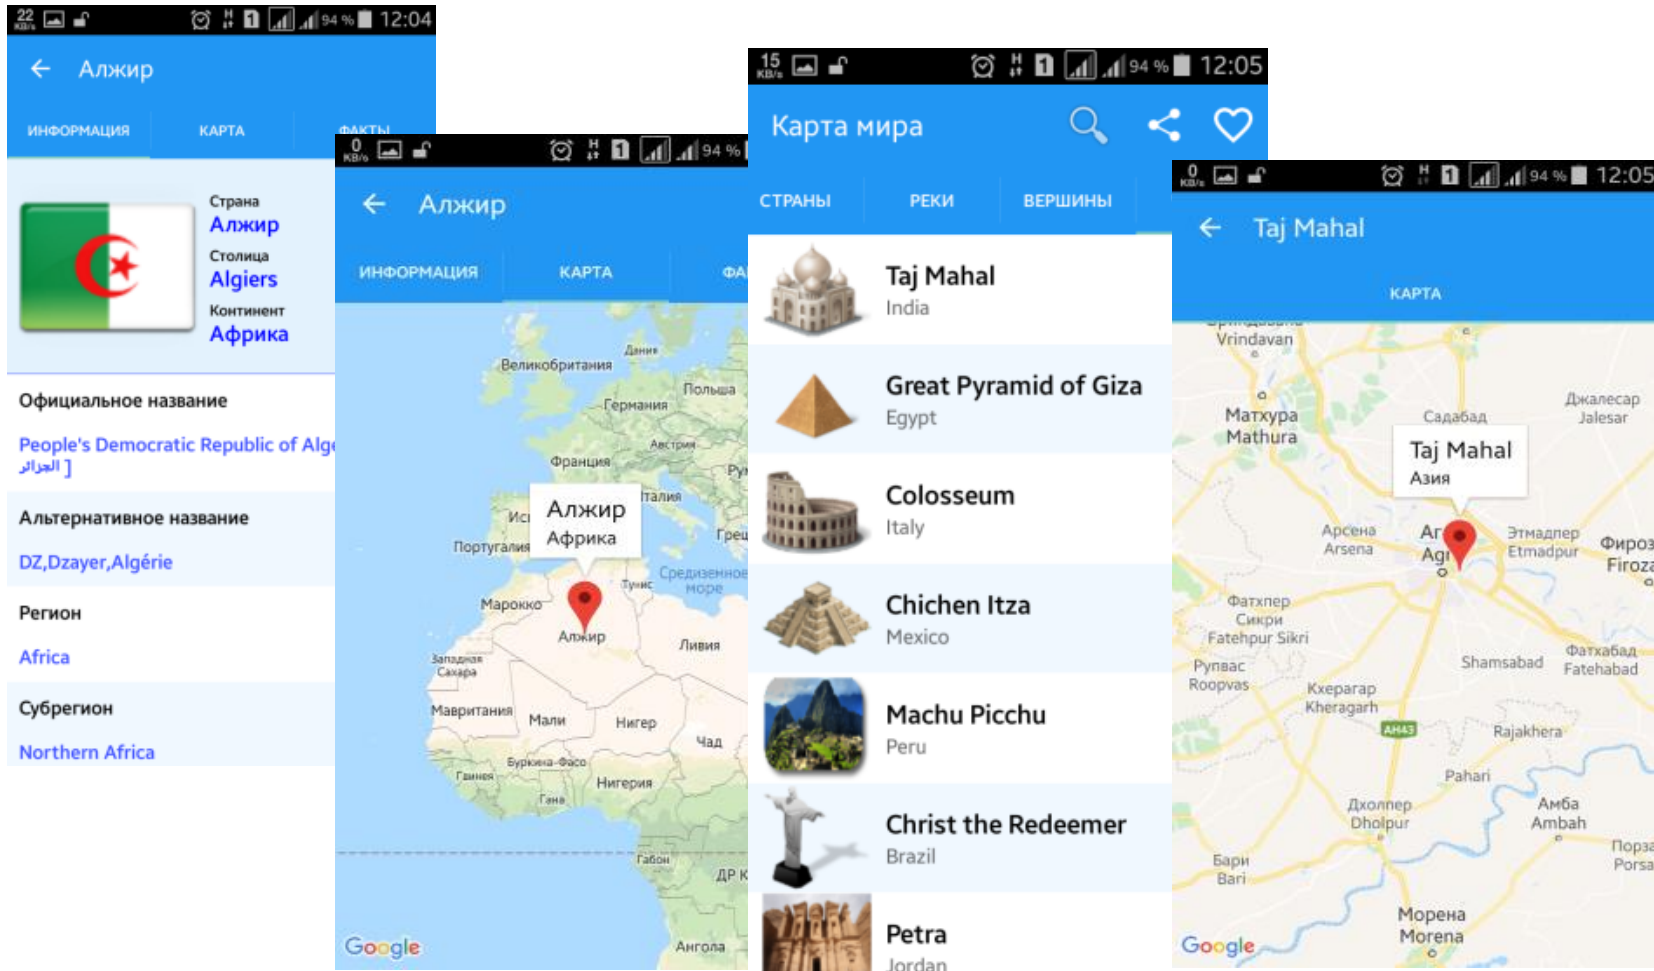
22 KB/s 94 % 12:04

← Алжир

ИНФОРМАЦИЯ КАРТА ФАКТЫ

Страна
Алжир
Столица
Algiers
Континент
Африка

Официальное название

People's Democratic Republic of Alge
الجزائر ]

Альтернативное название

DZ,Dzayer,Algérie

Регион

Africa

Субрегион

Northern Africa

0 KB/s 94 %

← Алжир

ИНФОРМАЦИЯ КАРТА ФА

Великобритания
Дания
Польша
Германия
Австрия
Франция
Италия
Ру
Ис
Португалия
Гре
Алжир
Африка
Тунис
Средиземное море
Марокко
Алжир
Ливия
Западная Сахара
Мавритания
Мали
Нигер
Чад
Буркина-Фасо
Гвинея
Гана
Нигерия
Габон
ДР К
Ангола
Google

15 KB/s 94 % 12:05

Карта мира

СТРАНЫ РЕКИ ВЕРШИНЫ

Taj Mahal
India

Great Pyramid of Giza
Egypt

Colosseum
Italy

Chichen Itza
Mexico

Machu Picchu
Peru

Christ the Redeemer
Brazil

Petra
Jordan

0 KB/s 94 % 12:05

← Taj Mahal

КАРТА

Vrindavan
Матхура
Mathura
Садабад
Джалесар
Jalesar
Taj Mahal
Азия
Арсена
Arsena
Ag
Этмадпур
Etmadpur
Фироз
Firoz
Фатхпур Сикри
Fatehpur Sikri
Рупвас
Roopvas
Shamsabad
Фатхабад
Fatehabad
Кхерагарх
Kheragarh
AH43
Rajakhera
Pahari
Дхолпур
Dholpur
Амба
Ambah
Порза
Porsa
Бари
Bari
Морена
Morena
Google